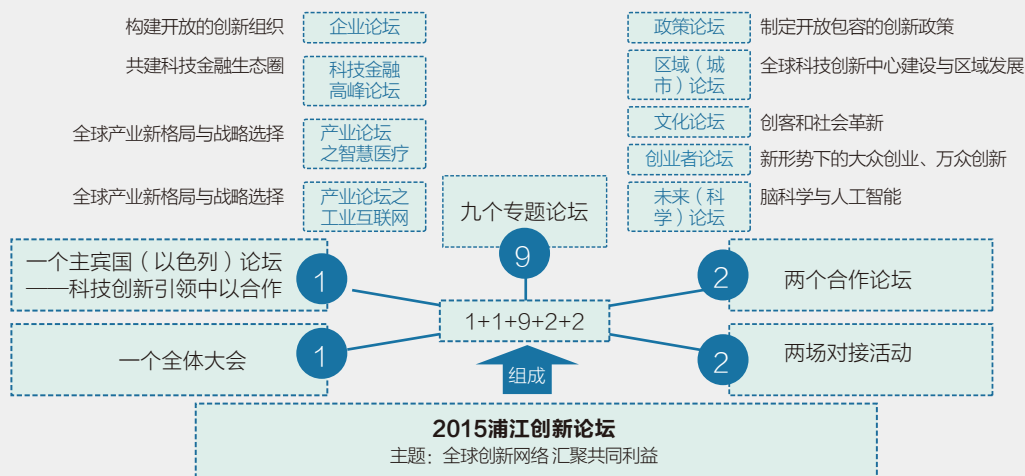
构建开放的创新组织
企业论坛

共建科技金融生态圈
科技金融高峰论坛

全球产业新格局与战略选择
产业论坛之智慧医疗

全球产业新格局与战略选择
产业论坛之工业互联网

政策论坛
制定开放包容的创新政策

区域（城市）论坛
全球科技创新中心建设与区域发展

文化论坛
创客和社会革新

创业者论坛
新形势下的大众创业、万众创新

未来（科学）论坛
脑科学与人工智能

九个专题论坛
9

一个主宾国（以色列）论坛——科技创新引领中以合作
1

2
两个合作论坛

1+1+9+2+2

一个全体大会
1

2
两场对接活动

组成

2015浦江创新论坛
主题：全球创新网络 汇聚共同利益